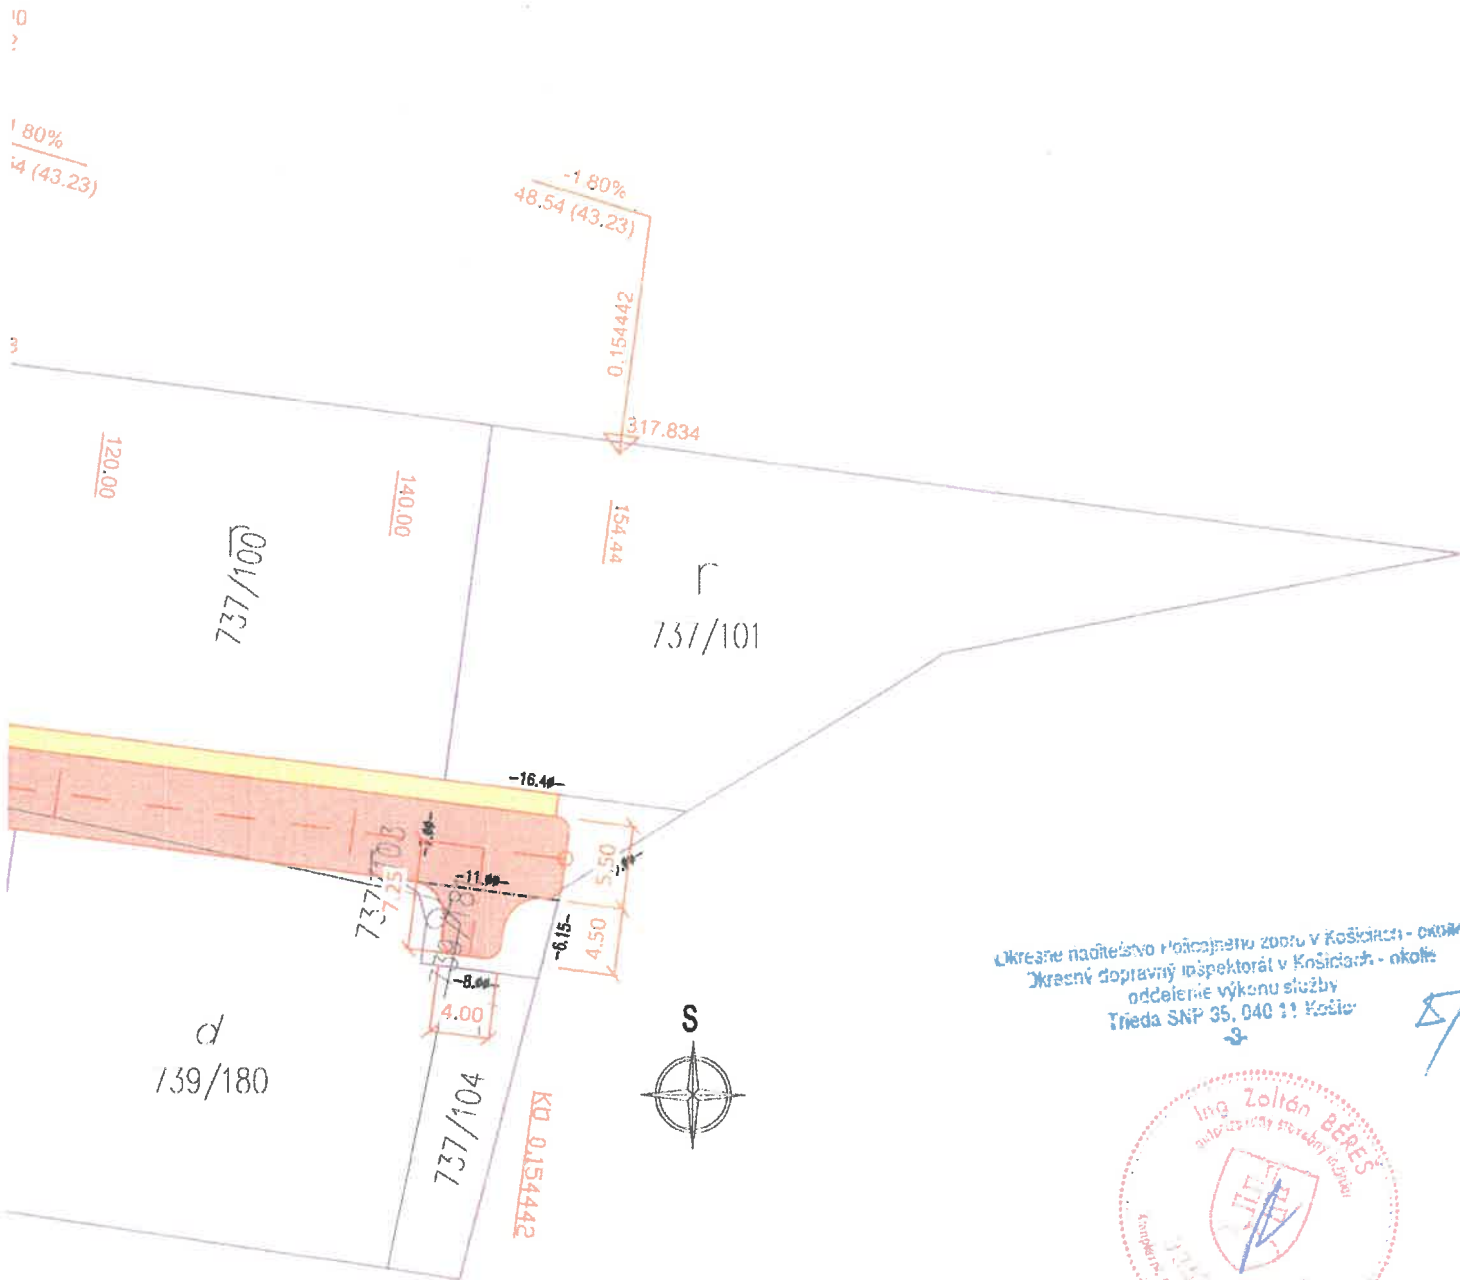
'0
?
1.80%
4 (43.23)
-1.80%
48.54 (43.23)
0.154442
3
317.834
120.00
140.00
154.44
737/100
r
737/101
-16.4
7.25
5.50
-11.
-6.15
4.50
-8.
4.00
737/103
737/
d
739/180
737/104
KD 0.154442
S
Okresné riaditeľstvo Policajného zboru v Košiciach - okolie
Okresný dopravný inšpektorát v Košiciach - okolie
oddelenie výkonu služby
Trieda SNP 35, 040 11 Košice
-3-
Ing. Zoltán BÉREŠ
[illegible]